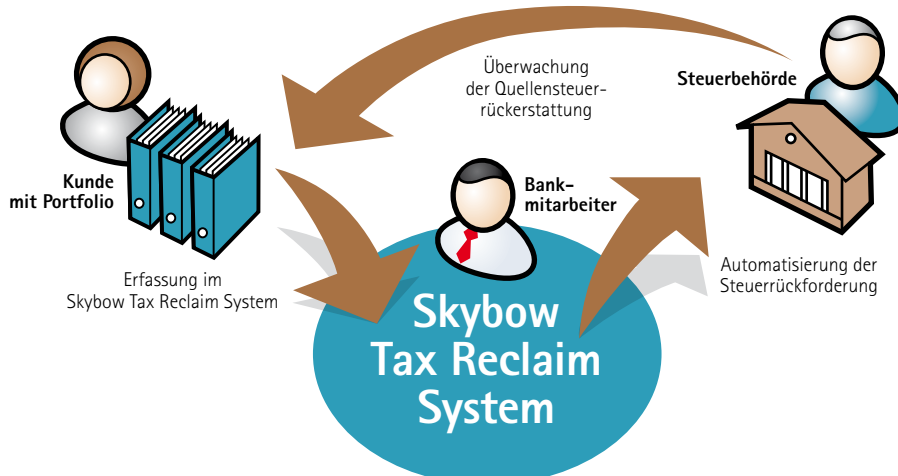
Überwachung der Quellensteuerrückerstattung

Steuerbehörde

Kunde mit Portfolio

Bankmitarbeiter

Erfassung im Skybow Tax Reclaim System

Automatisierung der Steuerrückforderung

Skybow Tax Reclaim System